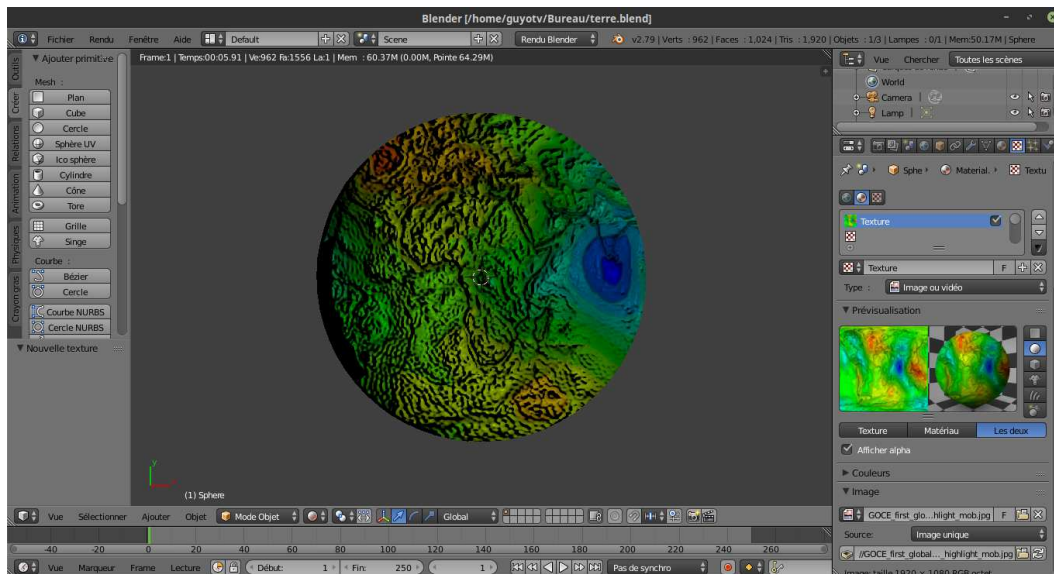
Blender [/home/guyotv/Bureau/terre.blend]

Fichier Rendu Fenêtre Aide Default Scene Rendu Blender v2.79 | Verts : 962 | Faces : 1,024 | Tris : 1,920 | Objets : 1/3 | Lampes : 0/1 | Mem:50.17M | Sphere

Outils Créer Relations Animation Physiques Crayon gras

▼ Ajouter primitive
Mesh :
Plan
Cube
Cercle
Sphère UV
Ico sphère
Cylindre
Cône
Tore
Grille
Singe
Courbe
Bézier
Cercle
Courbe NURBS
Cercle NURBS

▼ Nouvelle texture

Frame:1 | Temps:00:05.91 | Ve:962 Fa:1556 La:1 | Mem : 60.37M (0.00M, Pointe 64.29M)

(1) Sphere

Vue Chercher Toutes les scènes
World
Camera
Lamp

Sphe › Material. › Textu

Texture

Texture F

Type : Image ou vidéo

▼ Prévisualisation

Texture Matériau Les deux

Afficher alpha

► Couleurs

▼ Image

GOCE_first_glo....hlight_mob.jpg F

Source: Image unique

//GOCE_first_global..._highlight_mob.jpg

Image: taille 1920 x 1080 RGB octet

Vue Sélectionner Ajouter Objet Mode Objet Global

-40 -20 0 20 40 60 80 100 120 140 160 180 200 220 240 260

Vue Marqueur Frame Lecture Début: 1 Fin: 250 1 Pas de synchro